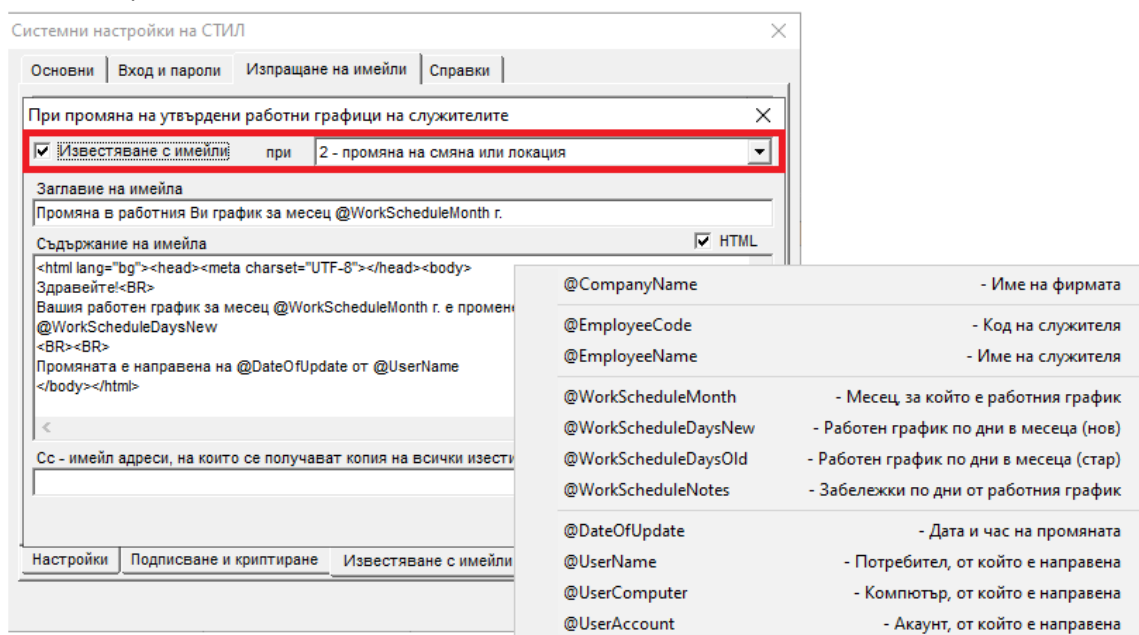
Системни настройки на СТИЛ

Основни | Вход и пароли | Изпращане на имейли | Справки

При промяна на утвърдени работни графици на служителите

Известяване с имейли при 2 - промяна на смяна или локация

Заглавие на имейла

Промяна в работния Ви график за месец @WorkScheduleMonth г.

Съдържание на имейла

HTML

<html lang="bg"><head><meta charset="UTF-8"></head><body>
Здравейте!<BR>
Вашия работен график за месец @WorkScheduleMonth г. е промене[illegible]
@WorkScheduleDaysNew
<BR><BR>
Промяната е направена на @DateOfUpdate от @UserName
</body></html>

Cc - имейл адреси, на които се получават копия на всички извести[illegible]

Настройки | Подписване и криптиране | Известяване с имейли

| | |
|---|---|
| @CompanyName | - Име на фирмата |
| @EmployeeCode | - Код на служителя |
| @EmployeeName | - Име на служителя |
| @WorkScheduleMonth | - Месец, за който е работния график |
| @WorkScheduleDaysNew | - Работен график по дни в месеца (нов) |
| @WorkScheduleDaysOld | - Работен график по дни в месеца (стар) |
| @WorkScheduleNotes | - Забележки по дни от работния график |
| @DateOfUpdate | - Дата и час на промяната |
| @UserName | - Потребител, от който е направена |
| @UserComputer | - Компютър, от който е направена |
| @UserAccount | - Акаунт, от който е направена |